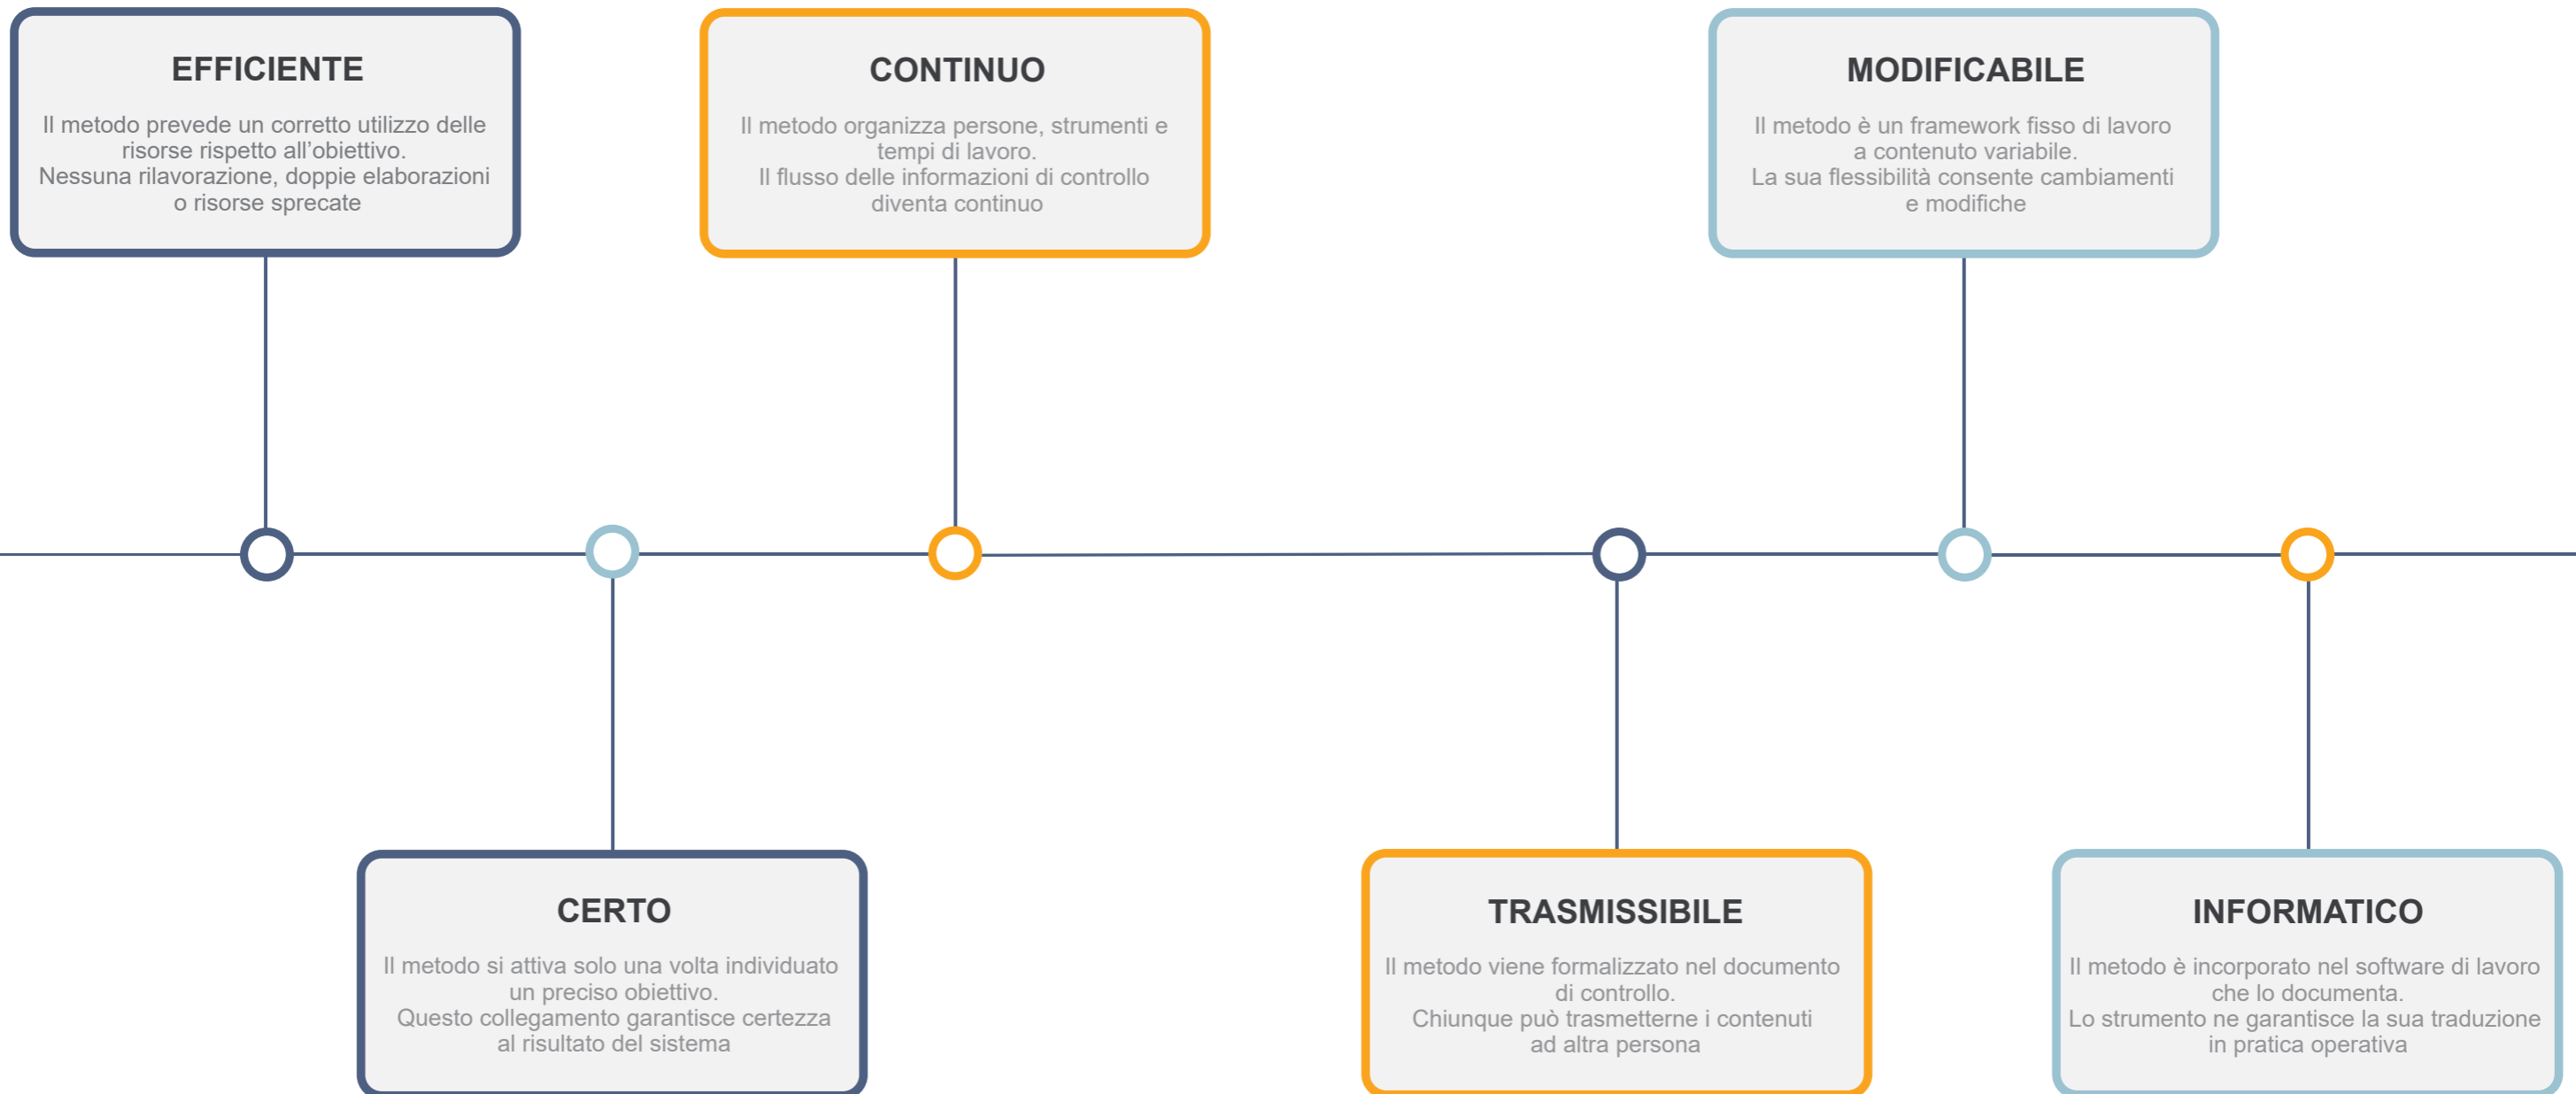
EFFICIENTE

Il metodo prevede un corretto utilizzo delle risorse rispetto all'obiettivo.
Nessuna rilavorazione, doppie elaborazioni o risorse sprecate

CONTINUO

Il metodo organizza persone, strumenti e tempi di lavoro.
Il flusso delle informazioni di controllo diventa continuo

MODIFICABILE

Il metodo è un framework fisso di lavoro a contenuto variabile.
La sua flessibilità consente cambiamenti e modifiche

CERTO

Il metodo si attiva solo una volta individuato un preciso obiettivo.
Questo collegamento garantisce certezza al risultato del sistema

TRASMISSIBILE

Il metodo viene formalizzato nel documento di controllo.
Chiunque può trasmetterne i contenuti ad altra persona

INFORMATICO

Il metodo è incorporato nel software di lavoro che lo documenta.
Lo strumento ne garantisce la sua traduzione in pratica operativa